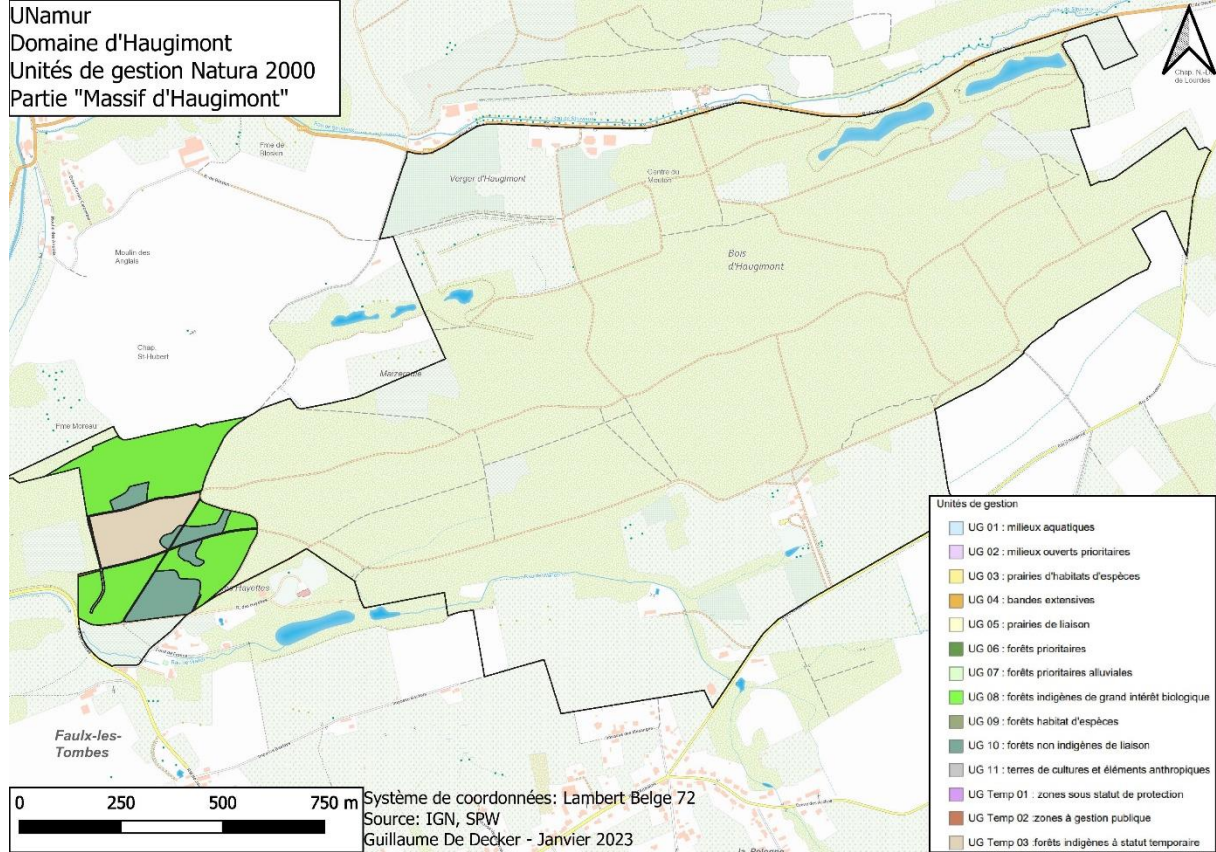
UNamur
Domaine d'Haugimont
Unités de gestion Natura 2000
Partie "Massif d'Haugimont"

Chap. N.-D. de Lourdes

Fme de Blocsin

Verger d'Haugimont

Centre du Mouton

Bois d'Haugimont

Moulin des Anglais

Chap. St-Hubert

Marzeroule

Fme Monseu

Les Hayettes

Faulx-les-Tombes

la Pologne

Unités de gestion
UG 01 : milieux aquatiques
UG 02 : milieux ouverts prioritaires
UG 03 : prairies d'habitats d'espèces
UG 04 : bandes extensives
UG 05 : prairies de liaison
UG 06 : forêts prioritaires
UG 07 : forêts prioritaires alluviales
UG 08 : forêts indigènes de grand intérêt biologique
UG 09 : forêts habitat d'espèces
UG 10 : forêts non indigènes de liaison
UG 11 : terres de cultures et éléments anthropiques
UG Temp 01 : zones sous statut de protection
UG Temp 02 : zones à gestion publique
UG Temp 03 : forêts indigènes à statut temporaire

0 250 500 750 m

Système de coordonnées: Lambert Belge 72
Source: IGN, SPW
Guillaume De Decker - Janvier 2023